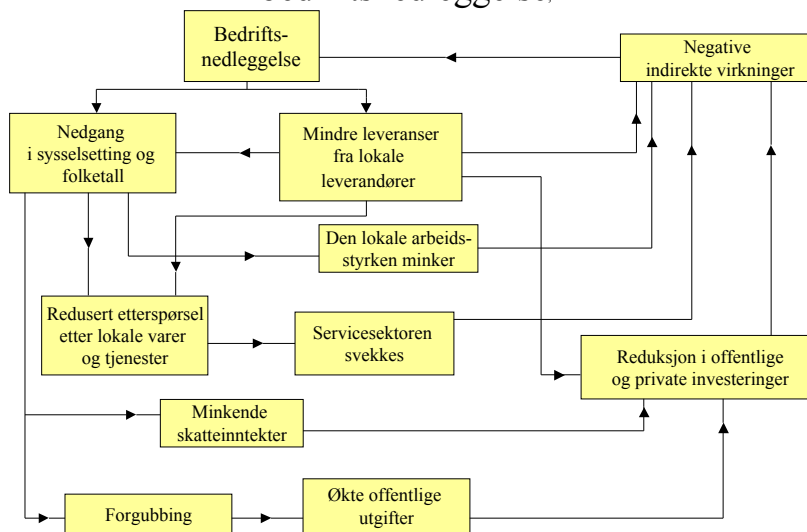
Bedrifts-nedleggelse

Negative indirekte virkninger

Nedgang i sysselsetting og folketall

Mindre leveranser fra lokale leverandører

Den lokale arbeids-styrken minker

Redusert etterspørsel etter lokale varer og tjenester

Servicesektoren svekkes

Reduksjon i offentlige og private investeringer

Minkende skatteinntekter

Forgubbing

Økte offentlige utgifter